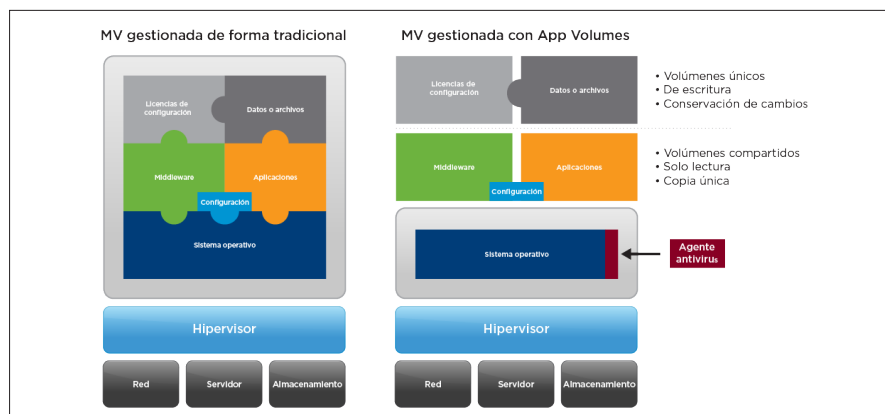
MV gestionada de forma tradicional

Licencias de configuración

Datos o archivos

Middleware

Aplicaciones

Configuración

Sistema operativo

Hipervisor

Red

Servidor

Almacenamiento

MV gestionada con App Volumes

Licencias de configuración

Datos o archivos

• Volúmenes únicos
• De escritura
• Conservación de cambios

Middleware

Aplicaciones

Configuración

• Volúmenes compartidos
• Solo lectura
• Copia única

Sistema operativo

Agente antivirus

Hipervisor

Red

Servidor

Almacenamiento